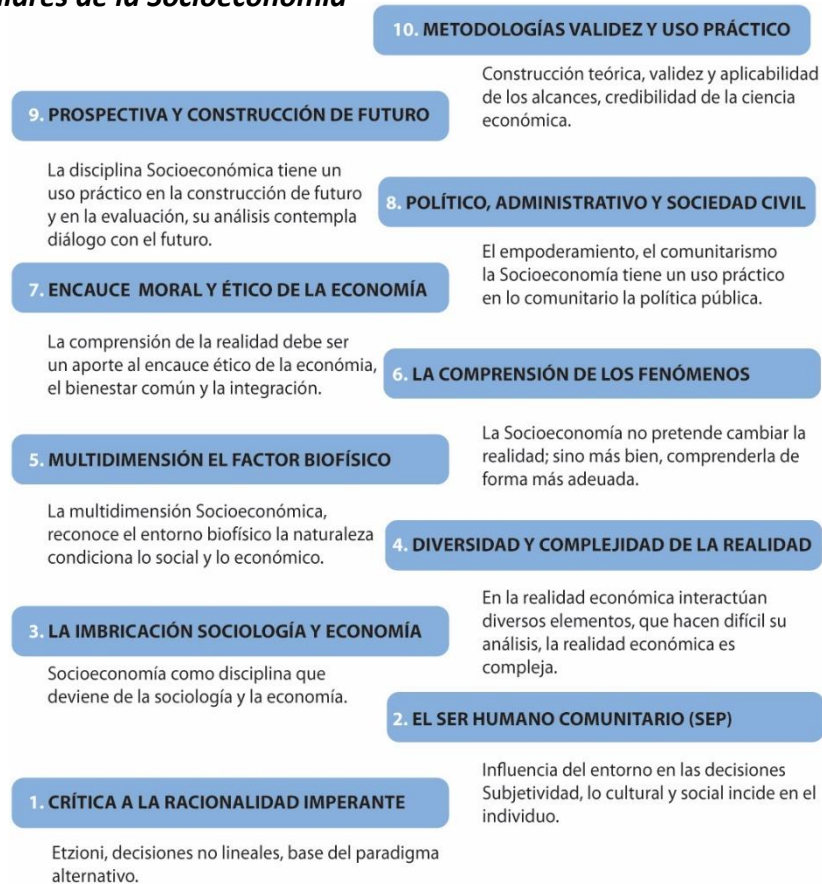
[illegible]ares de la Socioeconomía

10. METODOLOGÍAS VALIDEZ Y USO PRÁCTICO

Construcción teórica, validez y aplicabilidad de los alcances, credibilidad de la ciencia económica.

9. PROSPECTIVA Y CONSTRUCCIÓN DE FUTURO

La disciplina Socioeconómica tiene un uso práctico en la construcción de futuro y en la evaluación, su análisis contempla diálogo con el futuro.

8. POLÍTICO, ADMINISTRATIVO Y SOCIEDAD CIVIL

El empoderamiento, el comunitarismo la Socioeconomía tiene un uso práctico en lo comunitario la política pública.

7. ENCAUCE MORAL Y ÉTICO DE LA ECONOMÍA

La comprensión de la realidad debe ser un aporte al encauce ético de la económia, el bienestar común y la integración.

6. LA COMPRENSIÓN DE LOS FENÓMENOS

La Socioeconomía no pretende cambiar la realidad; sino más bien, comprenderla de forma más adeuada.

5. MULTIDIMENSIÓN EL FACTOR BIOFÍSICO

La multidimensión Socioeconómica, reconoce el entorno biofísico la naturaleza condiciona lo social y lo económico.

4. DIVERSIDAD Y COMPLEJIDAD DE LA REALIDAD

En la realidad económica interactúan diversos elementos, que hacen difícil su análisis, la realidad económica es compleja.

3. LA IMBRICACIÓN SOCIOLOGÍA Y ECONOMÍA

Socioeconomía como disciplina que deviene de la sociología y la economía.

2. EL SER HUMANO COMUNITARIO (SEP)

Influencia del entorno en las decisiones Subjetividad, lo cultural y social incide en el individuo.

1. CRÍTICA A LA RACIONALIDAD IMPERANTE

Etzioni, decisiones no lineales, base del paradigma alternativo.